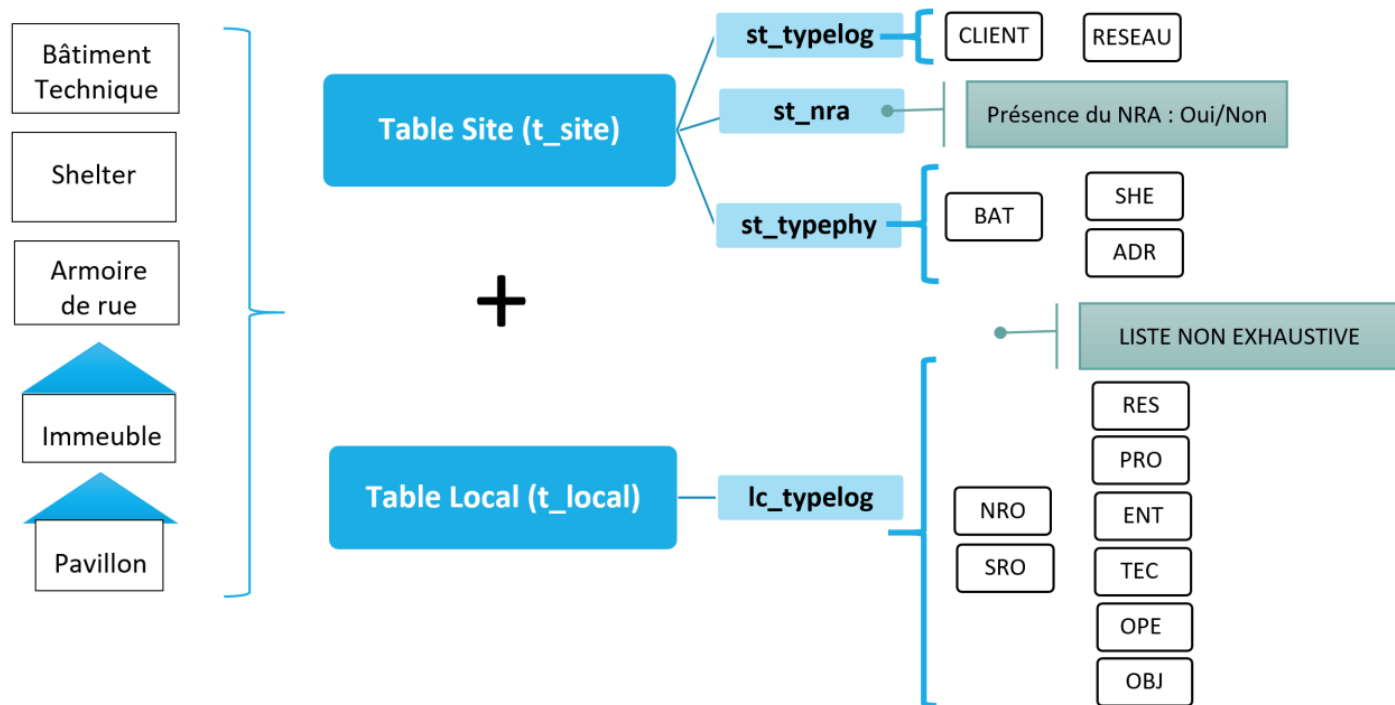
Bâtiment Technique

Shelter

Armoire de rue

Immeuble

Pavillon

+

Table Site (t_site)

st_typelog

CLIENT

RESEAU

st_nra

Présence du NRA : Oui/Non

st_typephy

BAT

SHE

ADR

LISTE NON EXHAUSTIVE

Table Local (t_local)

lc_typelog

NRO

SRO

RES

PRO

ENT

TEC

OPE

OBJ